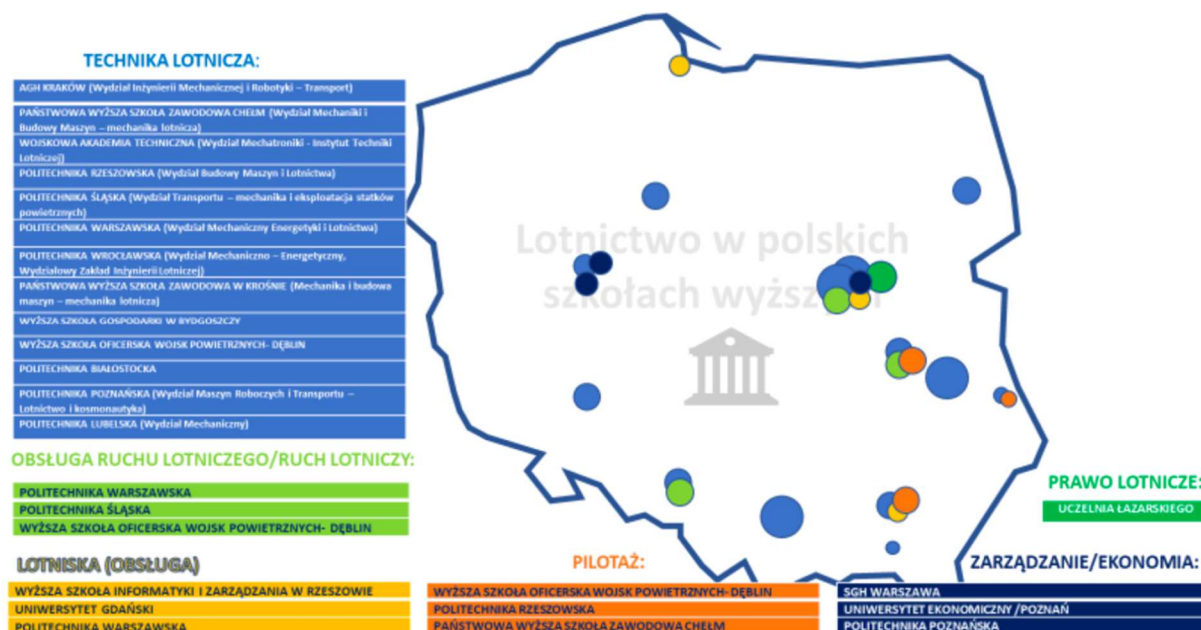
TECHNIKA LOTNICZA:

AGH KRAKÓW (Wydział Inżynierii Mechanicznej i Robotyki – Transport)

PAŃSTWOWA WYŻSZA SZKOŁA ZAWODOWA CHEŁM (Wydział Mechaniki i Budowy Maszyn – mechanika lotnicza)

WOJSKOWA AKADEMIA TECHNICZNA (Wydział Mechatroniki - Instytut Techniki Lotniczej)

POLITECHNIKA RZESZOWSKA (Wydział Budowy Maszyn i Lotnictwa)

POLITECHNIKA ŚLĄSKA (Wydział Transportu – mechanika i eksploatacja statków powietrznych)

POLITECHNIKA WARSZAWSKA (Wydział Mechaniczny Energetyki i Lotnictwa)

POLITECHNIKA WROCŁAWSKA (Wydział Mechaniczno – Energetyczny, Wydziałowy Zakład Inżynierii Lotniczej)

PAŃSTWOWA WYŻSZA SZKOŁA ZAWODOWA W KROŚNIE (Mechanika i budowa maszyn – mechanika lotnicza)

WYŻSZA SZKOŁA GOSPODARKI W BYDGOSZCZY

WYŻSZA SZKOŁA OFICERSKA WOJSK POWIETRZNYCH- DĘBLIN

POLITECHNIKA BIAŁOSTOCKA

POLITECHNIKA POZNAŃSKA (Wydział Maszyn Roboczych i Transportu – Lotnictwo i kosmonautyka)

POLITECHNIKA LUBELSKA (Wydział Mechaniczny)

Lotnictwo w polskich szkołach wyższych

OBSŁUGA RUCHU LOTNICZEGO/RUCH LOTNICZY:

POLITECHNIKA WARSZAWSKA

POLITECHNIKA ŚLĄSKA

WYŻSZA SZKOŁA OFICERSKA WOJSK POWIETRZNYCH- DĘBLIN

PRAWO LOTNICZE:

UCZELNIA ŁAZARSKIEGO

LOTNISKA (OBSŁUGA)

WYŻSZA SZKOŁA INFORMATYKI I ZARZĄDZANIA W RZESZOWIE

UNIWERSYTET GDAŃSKI

POLITECHNIKA WARSZAWSKA

PILOTAŻ:

WYŻSZA SZKOŁA OFICERSKA WOJSK POWIETRZNYCH- DĘBLIN

POLITECHNIKA RZESZOWSKA

PAŃSTWOWA WYŻSZA SZKOŁA ZAWODOWA CHEŁM

ZARZĄDZANIE/EKONOMIA:

SGH WARSZAWA

UNIWERSYTET EKONOMICZNY /POZNAŃ

POLITECHNIKA POZNAŃSKA